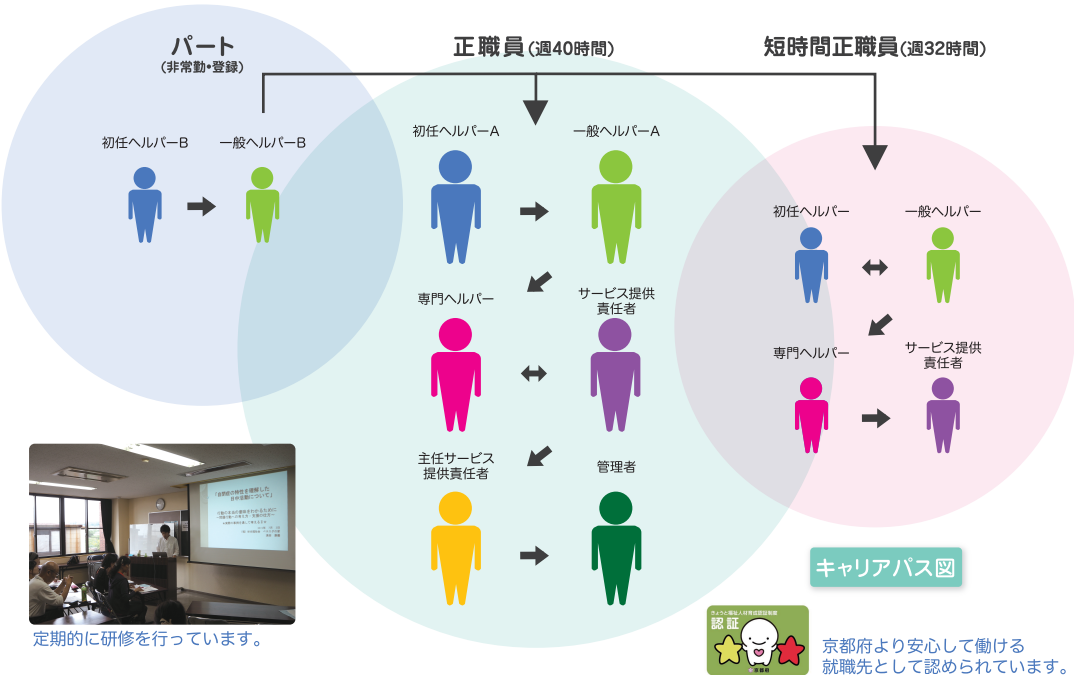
パート
（非常勤•登録）

初任ヘルパーB
一般ヘルパーB

正職員（週40時間）

初任ヘルパーA
一般ヘルパーA
専門ヘルパー
サービス提供責任者
主任サービス提供責任者
管理者

短時間正職員（週32時間）

初任ヘルパー
一般ヘルパー
専門ヘルパー
サービス提供責任者

キャリアパス図

「自閉症の特性を理解した日中活動について」

定期的に研修を行っています。

きょうと福祉人材育成認証制度
認証
京都府

京都府より安心して働ける就職先として認められています。